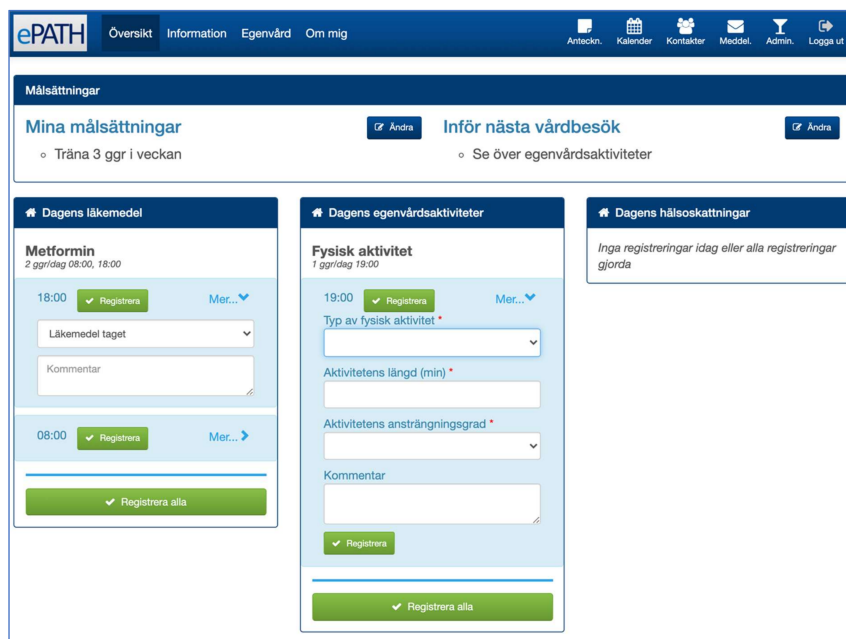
ePATH Översikt Information Egenvård Om mig

Anteckn. Kalender Kontakter Meddel. Admin. Logga ut

Målsättningar

Mina målsättningar

Ändra

◦ Träna 3 ggr i veckan

Inför nästa vårdbesök

Ändra

◦ Se över egenvårdsaktiviteter

Dagens läkemedel

Metformin
2 ggr/dag 08:00, 18:00

18:00 Registrera Mer...

Läkemedel taget

Kommentar

08:00 Registrera Mer...

Registrera alla

Dagens egenvårdsaktiviteter

Fysisk aktivitet
1 ggr/dag 19:00

19:00 Registrera Mer...

Typ av fysisk aktivitet *

Aktivitetens längd (min) *

Aktivitetens ansträngningsgrad *

Kommentar

Registrera

Registrera alla

Dagens hälsoskattningar

Inga registreringar idag eller alla registreringar gjorda